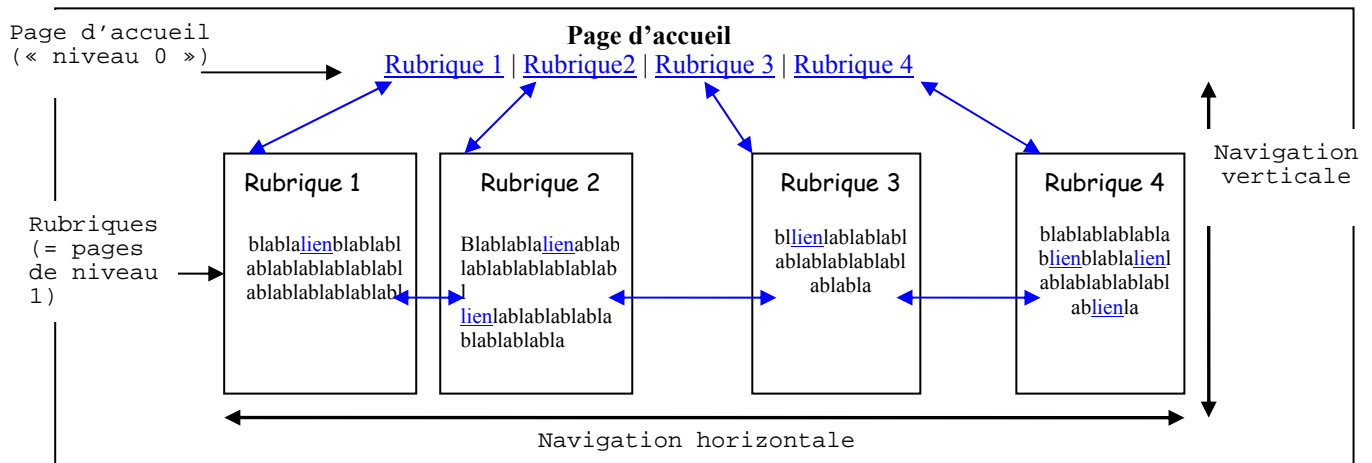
Page d'accueil
(« niveau 0 »)

Page d'accueil
Rubrique 1 | Rubrique2 | Rubrique 3 | Rubrique 4

Navigation verticale

Rubriques (= pages de niveau 1)

Rubrique 1

blablalienblablablablablablablablablablablablablablabl

Rubrique 2

Blablablalienablablablablablablablabl lienlablablablablablablablabla

Rubrique 3

bllienlablablablablablablablablablabla

Rubrique 4

blablablablablablienblablalienlablablablablablablablienla

Navigation horizontale